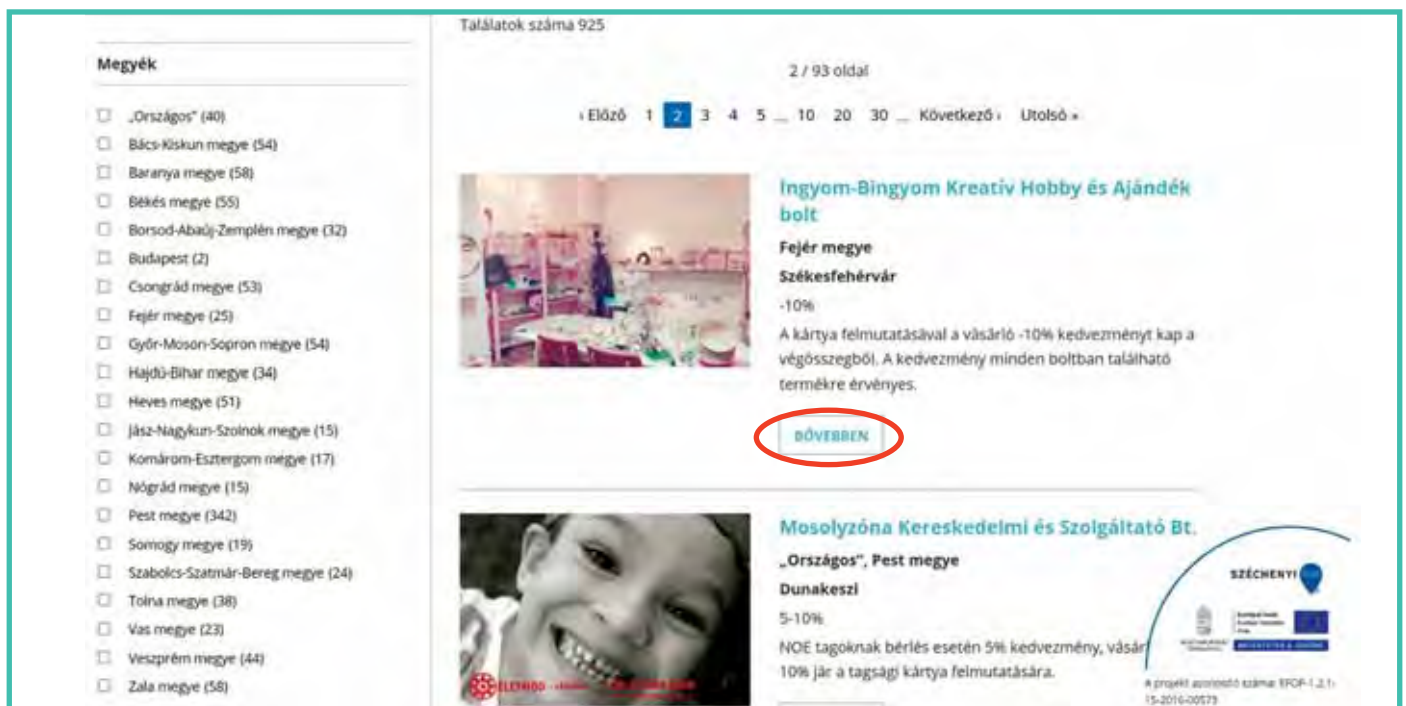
Találatok száma 925

Megyék

„Országos" (40)
Bács-Kiskun megye (54)
Baranya megye (58)
Békés megye (55)
Borsod-Abaúj-Zemplén megye (32)
Budapest (2)
Csongrád megye (53)
Fejér megye (25)
Győr-Moson-Sopron megye (54)
Hajdú-Bihar megye (34)
Heves megye (51)
Jász-Nagykun-Szolnok megye (15)
Komárom-Esztergom megye (17)
Nógrád megye (15)
Pest megye (342)
Somogy megye (19)
Szabolcs-Szatmár-Bereg megye (24)
Tolna megye (38)
Vas megye (23)
Veszprém megye (44)
Zala megye (58)

2 / 93 oldal

‹ Előző 1 2 3 4 5 ... 10 20 30 ... Következő › Utolsó »

Ingyom-Bingyom Kreatív Hobby és Ajándék bolt

Fejér megye

Székesfehérvár

-10%

A kártya felmutatásával a vásárló -10% kedvezményt kap a végösszegből. A kedvezmény minden boltban található termékre érvényes.

BŐVEBBEN

Mosolyzóna Kereskedelmi és Szolgáltató Bt.

„Országos", Pest megye

Dunakeszi

5-10%

NOE tagoknak bérlés esetén 5% kedvezmény, vásár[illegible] 10% jár a tagsági kártya felmutatására.

SZÉCHENYI

A projekt azonosító száma: EFOP-1.2.1-15-2016-00575